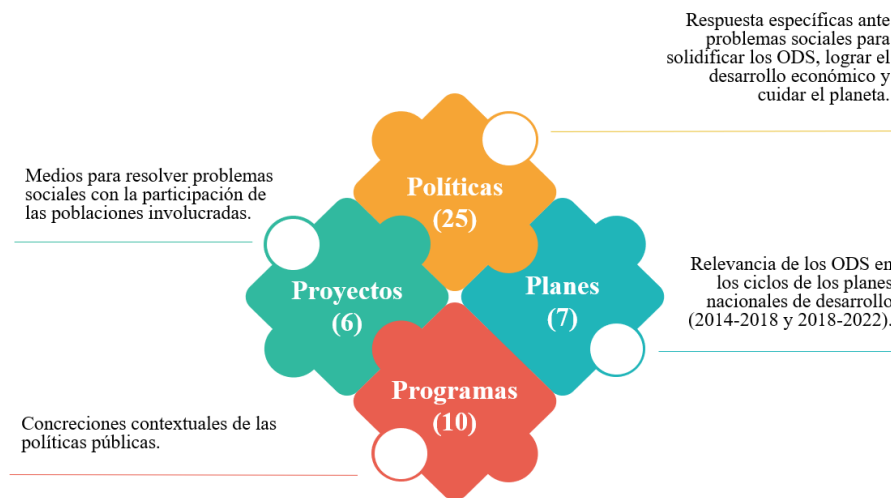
Respuesta específicas ante problemas sociales para solidificar los ODS, lograr el desarrollo económico y cuidar el planeta.

Medios para resolver problemas sociales con la participación de las poblaciones involucradas.

Políticas
(25)

Proyectos
(6)

Planes
(7)

Relevancia de los ODS en los ciclos de los planes nacionales de desarrollo (2014-2018 y 2018-2022).

Programas
(10)

Concreciones contextuales de las políticas públicas.